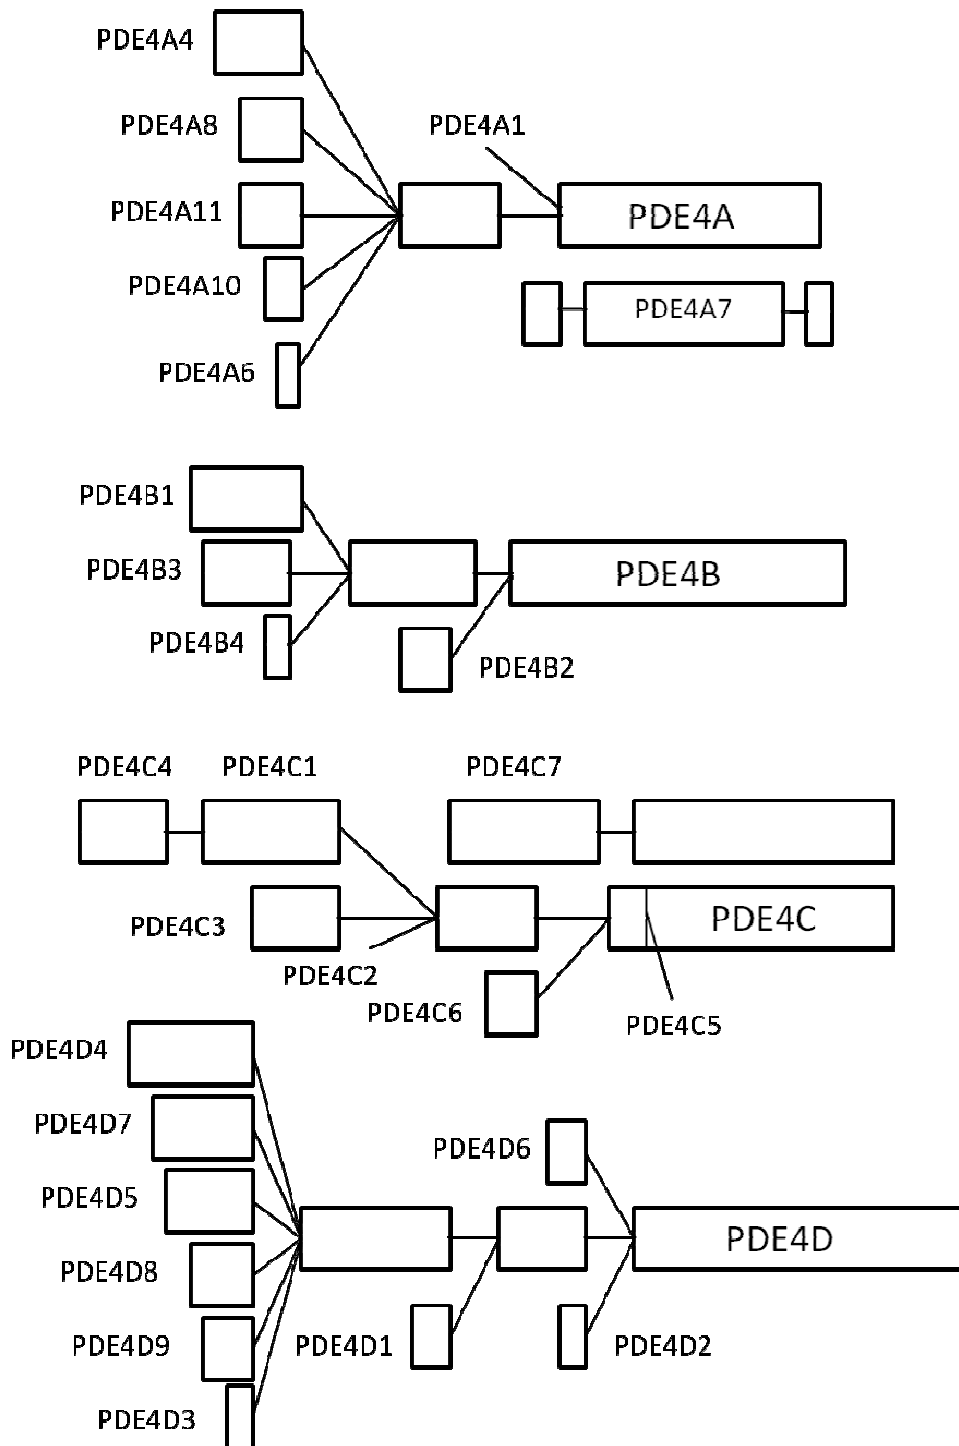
PDE4A4

PDE4A8

PDE4A1

PDE4A11

PDE4A

PDE4A10

PDE4A7

PDE4A6

PDE4B1

PDE4B3

PDE4B

PDE4B4

PDE4B2

PDE4C4

PDE4C1

PDE4C7

PDE4C3

PDE4C

PDE4C2

PDE4C6

PDE4C5

PDE4D4

PDE4D7

PDE4D6

PDE4D5

PDE4D

PDE4D8

PDE4D9

PDE4D1

PDE4D2

PDE4D3